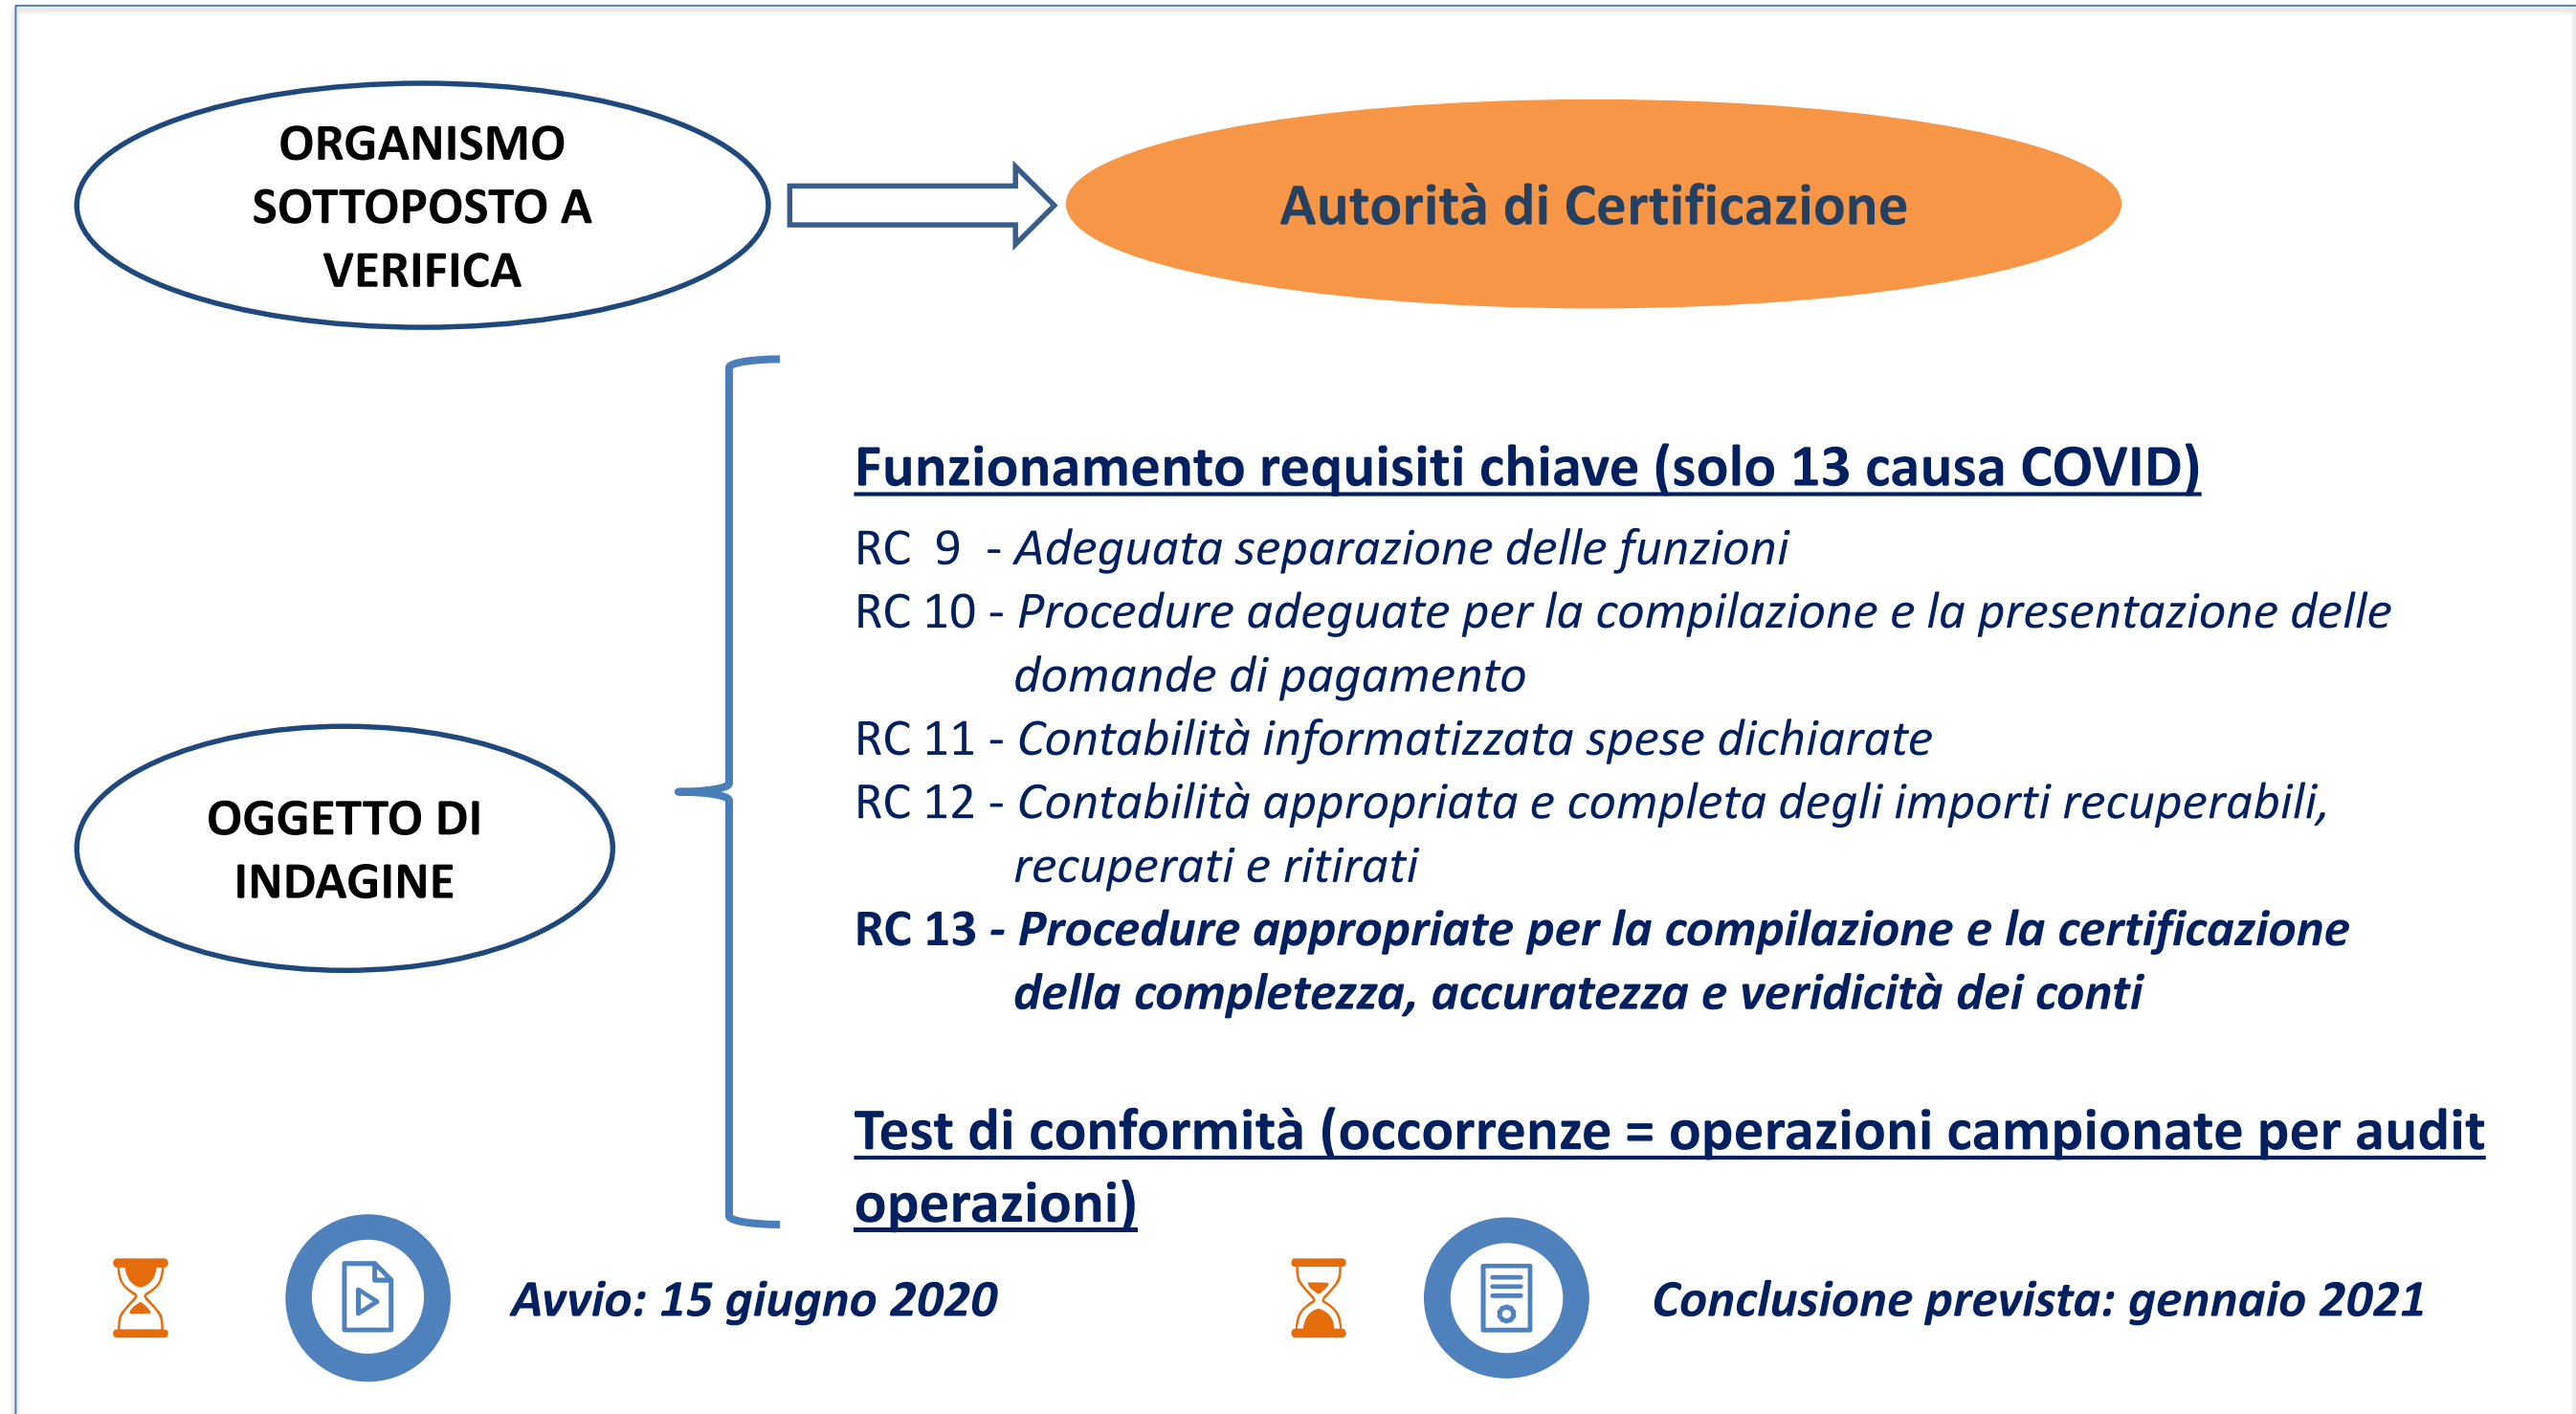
ORGANISMO SOTTOPOSTO A VERIFICA

Autorità di Certificazione

OGGETTO DI INDAGINE

Funzionamento requisiti chiave (solo 13 causa COVID)

RC 9 - Adeguata separazione delle funzioni

RC 10 - Procedure adeguate per la compilazione e la presentazione delle domande di pagamento

RC 11 - Contabilità informatizzata spese dichiarate

RC 12 - Contabilità appropriata e completa degli importi recuperabili, recuperati e ritirati

RC 13 - Procedure appropriate per la compilazione e la certificazione della completezza, accuratezza e veridicità dei conti

Test di conformità (occorrenze = operazioni campionate per audit operazioni)

Avvio: 15 giugno 2020

Conclusione prevista: gennaio 2021